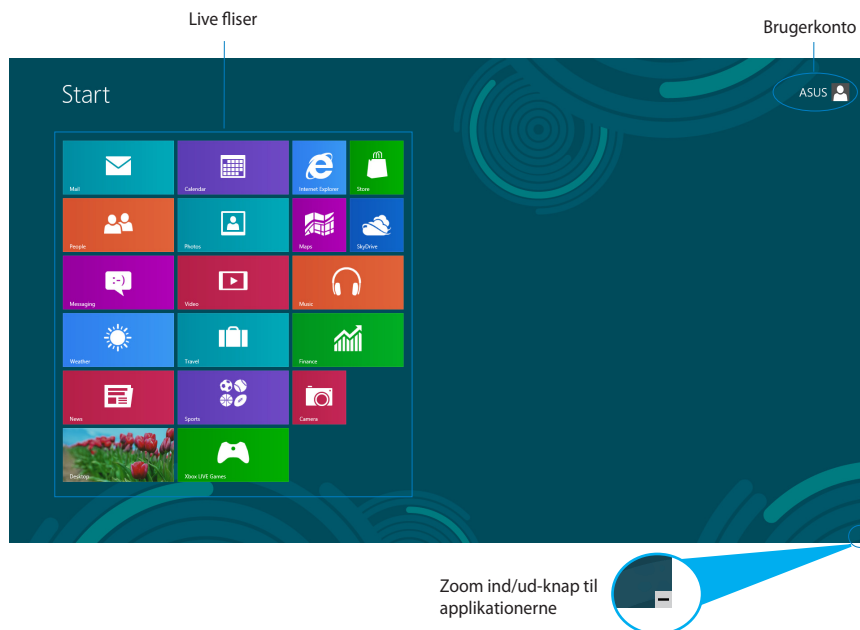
Live fliser

Brugerkonto

Start

ASUS

Mail

Calendar

Internet Explorer

Store

People

Photos

Maps

SkyDrive

Messaging

Video

Music

Weather

Travel

Finance

News

Sports

Camera

Desktop

Xbox LIVE Games

Zoom ind/ud-knap til applikationerne